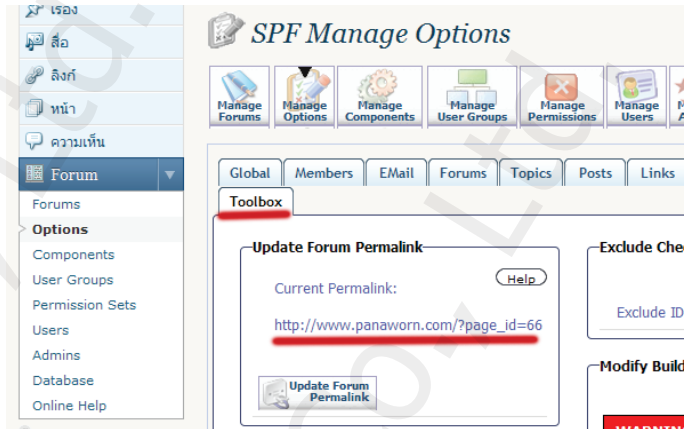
เรื่อง
สื่อ
ลิงก์
หน้า
ความเห็น
Forum
Forums
Options
Components
User Groups
Permission Sets
Users
Admins
Database
Online Help

SPF Manage Options

Manage Forums
Manage Options
Manage Components
Manage User Groups
Manage Permissions
Manage Users
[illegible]

Global
Members
EMail
Forums
Topics
Posts
Links
Toolbox

Update Forum Permalink
Help
Current Permalink:
http://www.panaworn.com/?page_id=66
Update Forum Permalink

Exclude Che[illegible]
Exclude ID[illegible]

Modify Build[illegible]